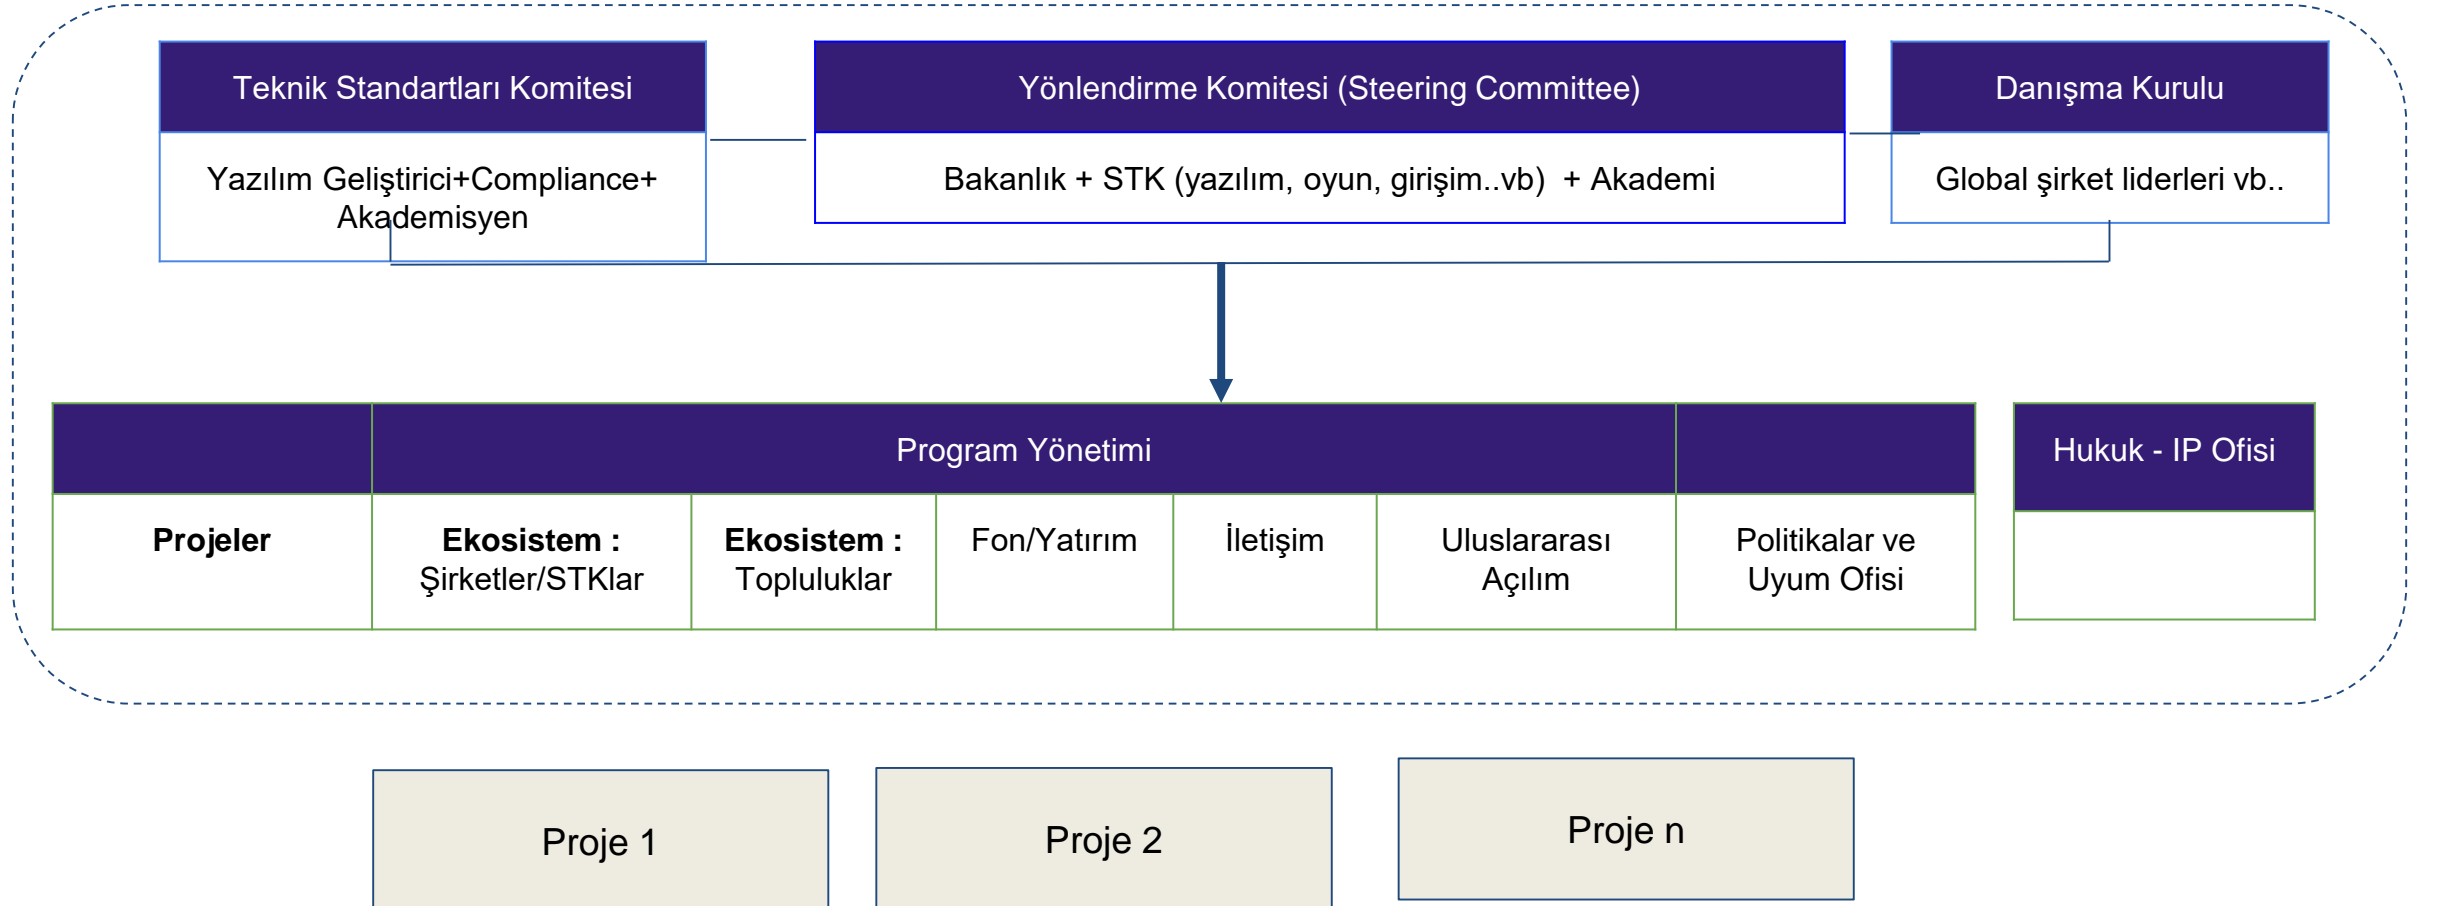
Teknik Standartları Komitesi

Yazılım Geliştirici+Compliance+ Akademisyen

Yönlendirme Komitesi (Steering Committee)

Bakanlık + STK (yazılım, oyun, girişim..vb) + Akademi

Danışma Kurulu

Global şirket liderleri vb..

Program Yönetimi

| Projeler | Ekosistem : Şirketler/STKlar | Ekosistem : Topluluklar | Fon/Yatırım | İletişim | Uluslararası Açılım | Politikalar ve Uyum Ofisi |
|---|---|---|---|---|---|---|

Hukuk - IP Ofisi

Proje 1

Proje 2

Proje n